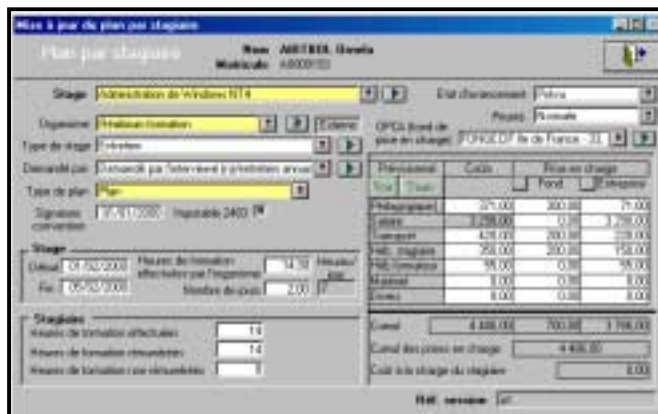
Mise à jour du plan par stagiaire

Plan par stagiaire

Nom AUTEUIL Gisela
Matricule A000010

Stage Administration de Windows NT4
Organisme Prélabon formation
Externe
Type de stage Externe
Demandé par Demandé par l'intervenant à l'entretien annuel
Type de plan Plan
Signature convention 05/01/2000
Imputable 2483

Stage
Début 01/02/2000
Fin 05/02/2000
Heures de formation effectuées par l'organisme 14.00
Heures/jour
Nombre de jours 2.00

Stagiaires
Heures de formation effectuées 14
Heures de formation rémunérées 14
Heures de formation non rémunérées 0

Etat d'avancement Prévu
Priorité Normale
OPCA (fond de prise en charge) FONGECIF Ile de France - 33

Prévisionnel
Réel
Écart

| | Coûts | Prise en charge Fond | Entreprise |
|---|---|---|---|
| Pédagogiques | 371.00 | 300.00 | 71.00 |
| Salaire | 3 298.00 | 0.00 | 3 298.00 |
| Transport | 428.00 | 200.00 | 228.00 |
| Hébt. stagiaire | 350.00 | 200.00 | 150.00 |
| Hébt. formateur | 55.00 | 0.00 | 55.00 |
| Matériel | 0.00 | 0.00 | 0.00 |
| Divers | 0.00 | 0.00 | 0.00 |

Cumul 4 486.00 | 700.00 | 3 786.00
Cumul des prises en charge 4 486.00
Coût à la charge du stagiaire 0.00

Réf. session